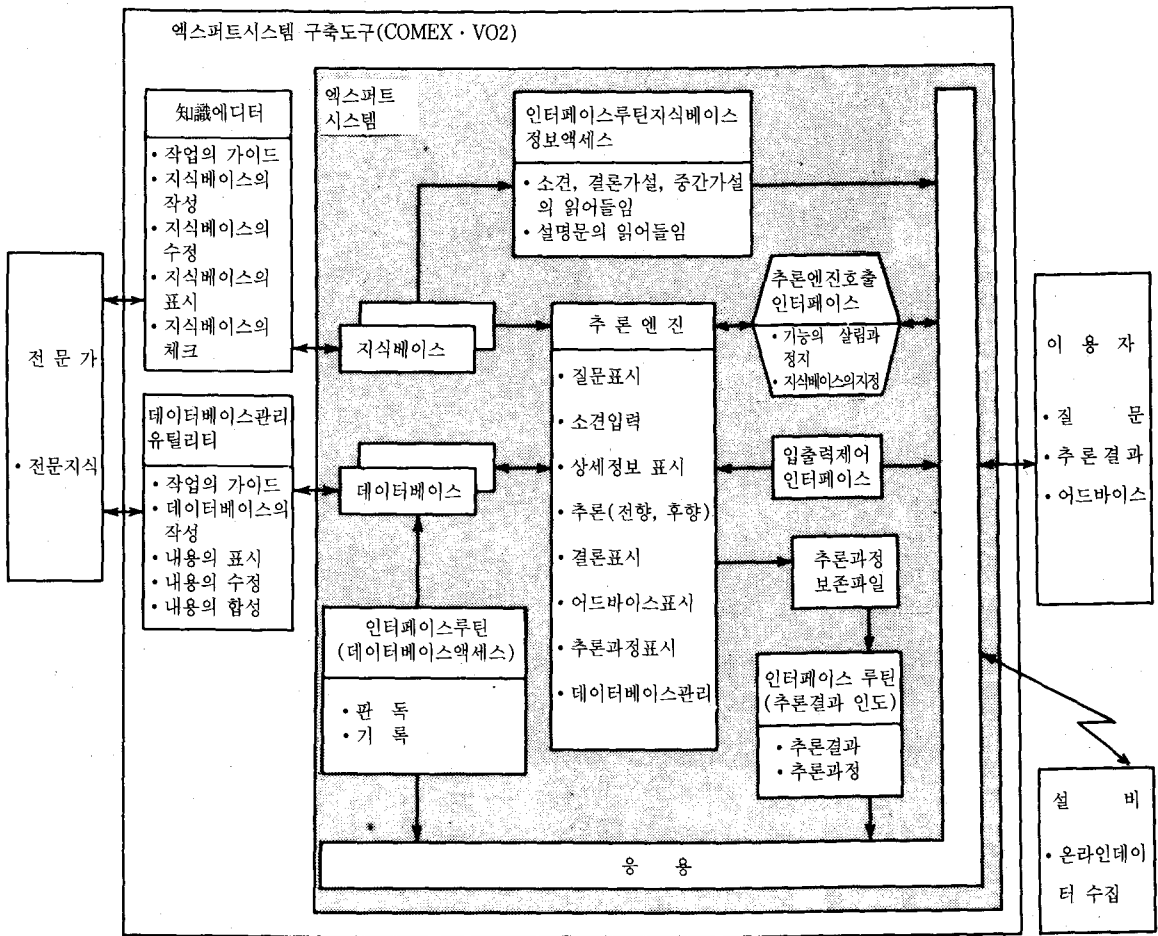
엑스퍼트시스템 구축도구(COMEX · VO2)

전 문 가

• 전문지식

知識에디터

• 작업의 가이드
• 지식베이스의 작성
• 지식베이스의 수정
• 지식베이스의 표시
• 지식베이스의 체크

데이터베이스관리 유틸리티

• 작업의 가이드
• 데이터베이스의 작성
• 내용의 표시
• 내용의 수정
• 내용의 합성

엑스퍼트 시스템

인터페이스루틴지식베이스 정보액세스

• 소견, 결론가설, 중간가설의 읽어들임
• 설명문의 읽어들임

지식베이스

데이터베이스

추 론 엔 진

• 질문표시
• 소견입력
• 상세정보 표시
• 추론(전향, 후향)
• 결론표시
• 어드바이스표시
• 추론과정표시
• 데이터베이스관리

추론엔진호출 인터페이스

• 기능의 살림과 정지
• 지식베이스의지정

입출력제어 인터페이스

추론과정 보존파일

인터페이스루틴 (데이터베이스액세스)

• 판 독
• 기 록

인터페이스 루틴 (추론결과 인도)

• 추론결과
• 추론과정

응 용

이 용 자

• 질 문
• 추론결과
• 어드바이스

설 비

• 온라인데이터 수집